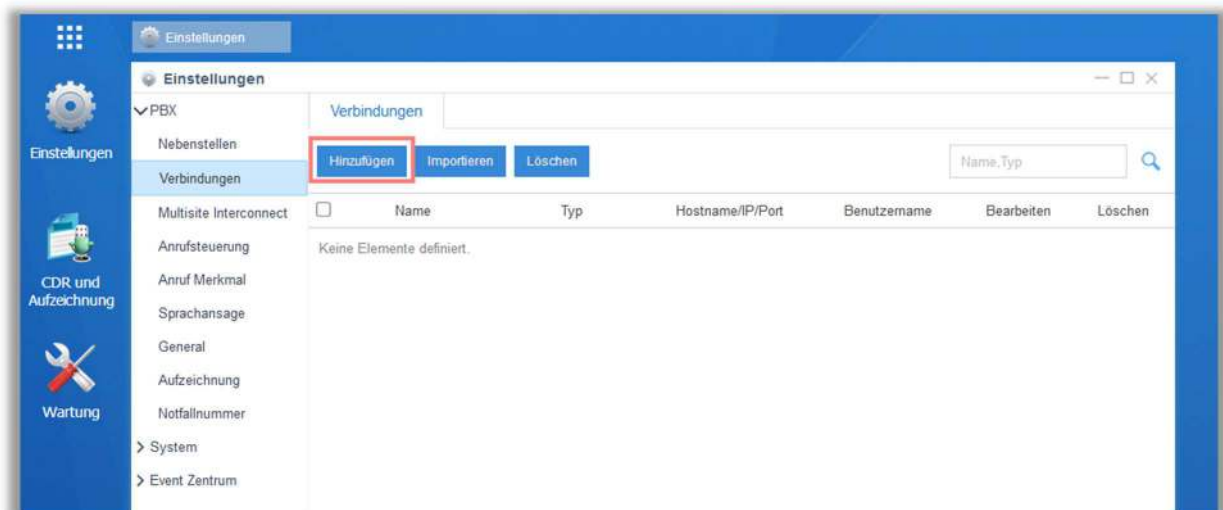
Einstellungen

Einstellungen

CDR und Aufzeichnung

Wartung

Einstellungen

PBX

Nebenstellen

Verbindungen

Multisite Interconnect

Anrufsteuerung

Anruf Merkmal

Sprachansage

General

Aufzeichnung

Notfallnummer

> System

> Event Zentrum

Verbindungen

Hinzufügen Importieren Löschen

Name,Typ

| Name | Typ | Hostname/IP/Port | Benutzername | Bearbeiten | Löschen |
|---|---|---|---|---|---|

Keine Elemente definiert.